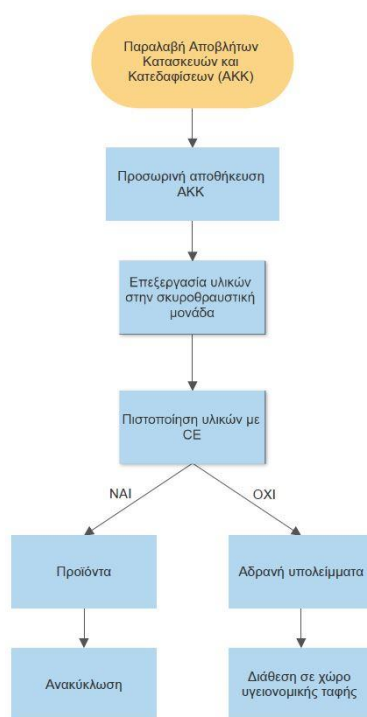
Παραλαβή Αποβλήτων Κατασκευών και Κατεδαφίσεων (ΑΚΚ)

Προσωρινή αποθήκευση ΑΚΚ

Επεξεργασία υλικών στην σκυροθραυστική μονάδα

Πιστοποίηση υλικών με CE

ΝΑΙ

ΟΧΙ

Προϊόντα

Αδρανή υπολείμματα

Ανακύκλωση

Διάθεση σε χώρο υγειονομικής ταφής